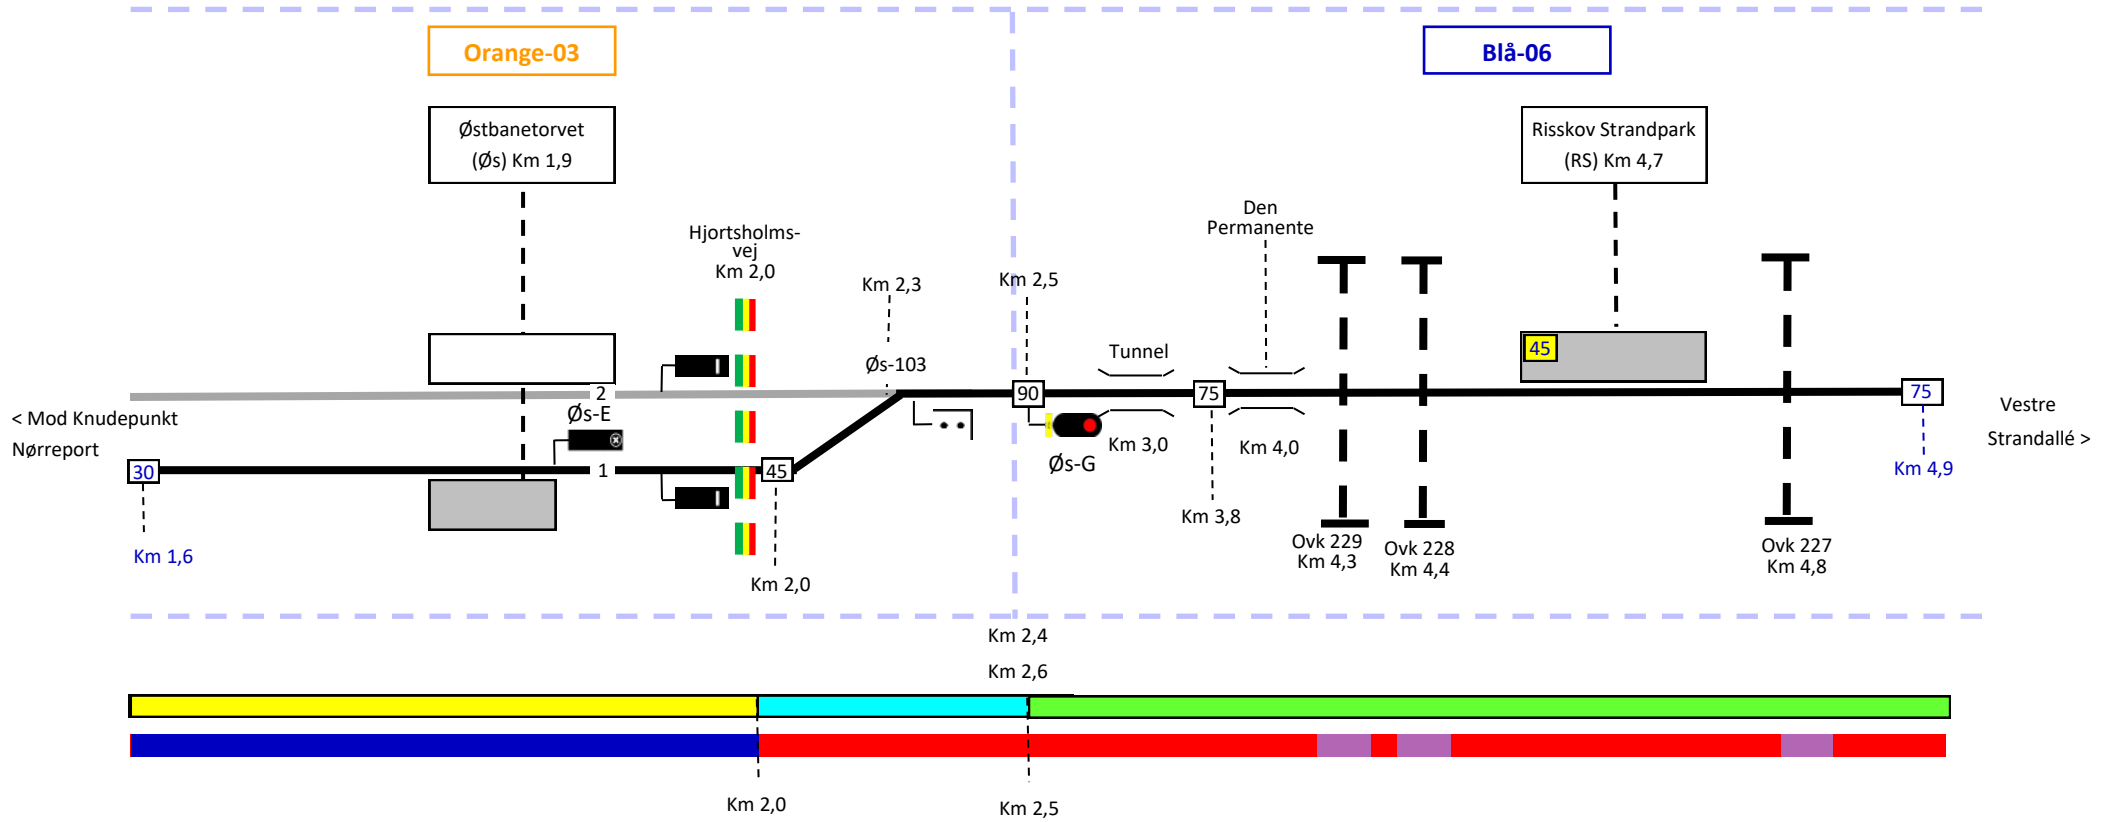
Orange-03

Blå-06

Østbanetorvet
(Øs) Km 1,9

Risskov Strandpark
(RS) Km 4,7

Hjortsholms-vej
Km 2,0

Km 2,3

Km 2,5

Den Permanente

Øs-103

Tunnel

45

2

Øs-E

90

75

75

< Mod Knudepunkt
Nørreport

Vestre
Strandallé >

30

1

45

Km 3,0

Km 4,0

Øs-G

Km 4,9

Km 3,8

Km 1,6

Ovk 229
Km 4,3

Ovk 228
Km 4,4

Ovk 227
Km 4,8

Km 2,0

Km 2,4

Km 2,6

Km 2,0

Km 2,5